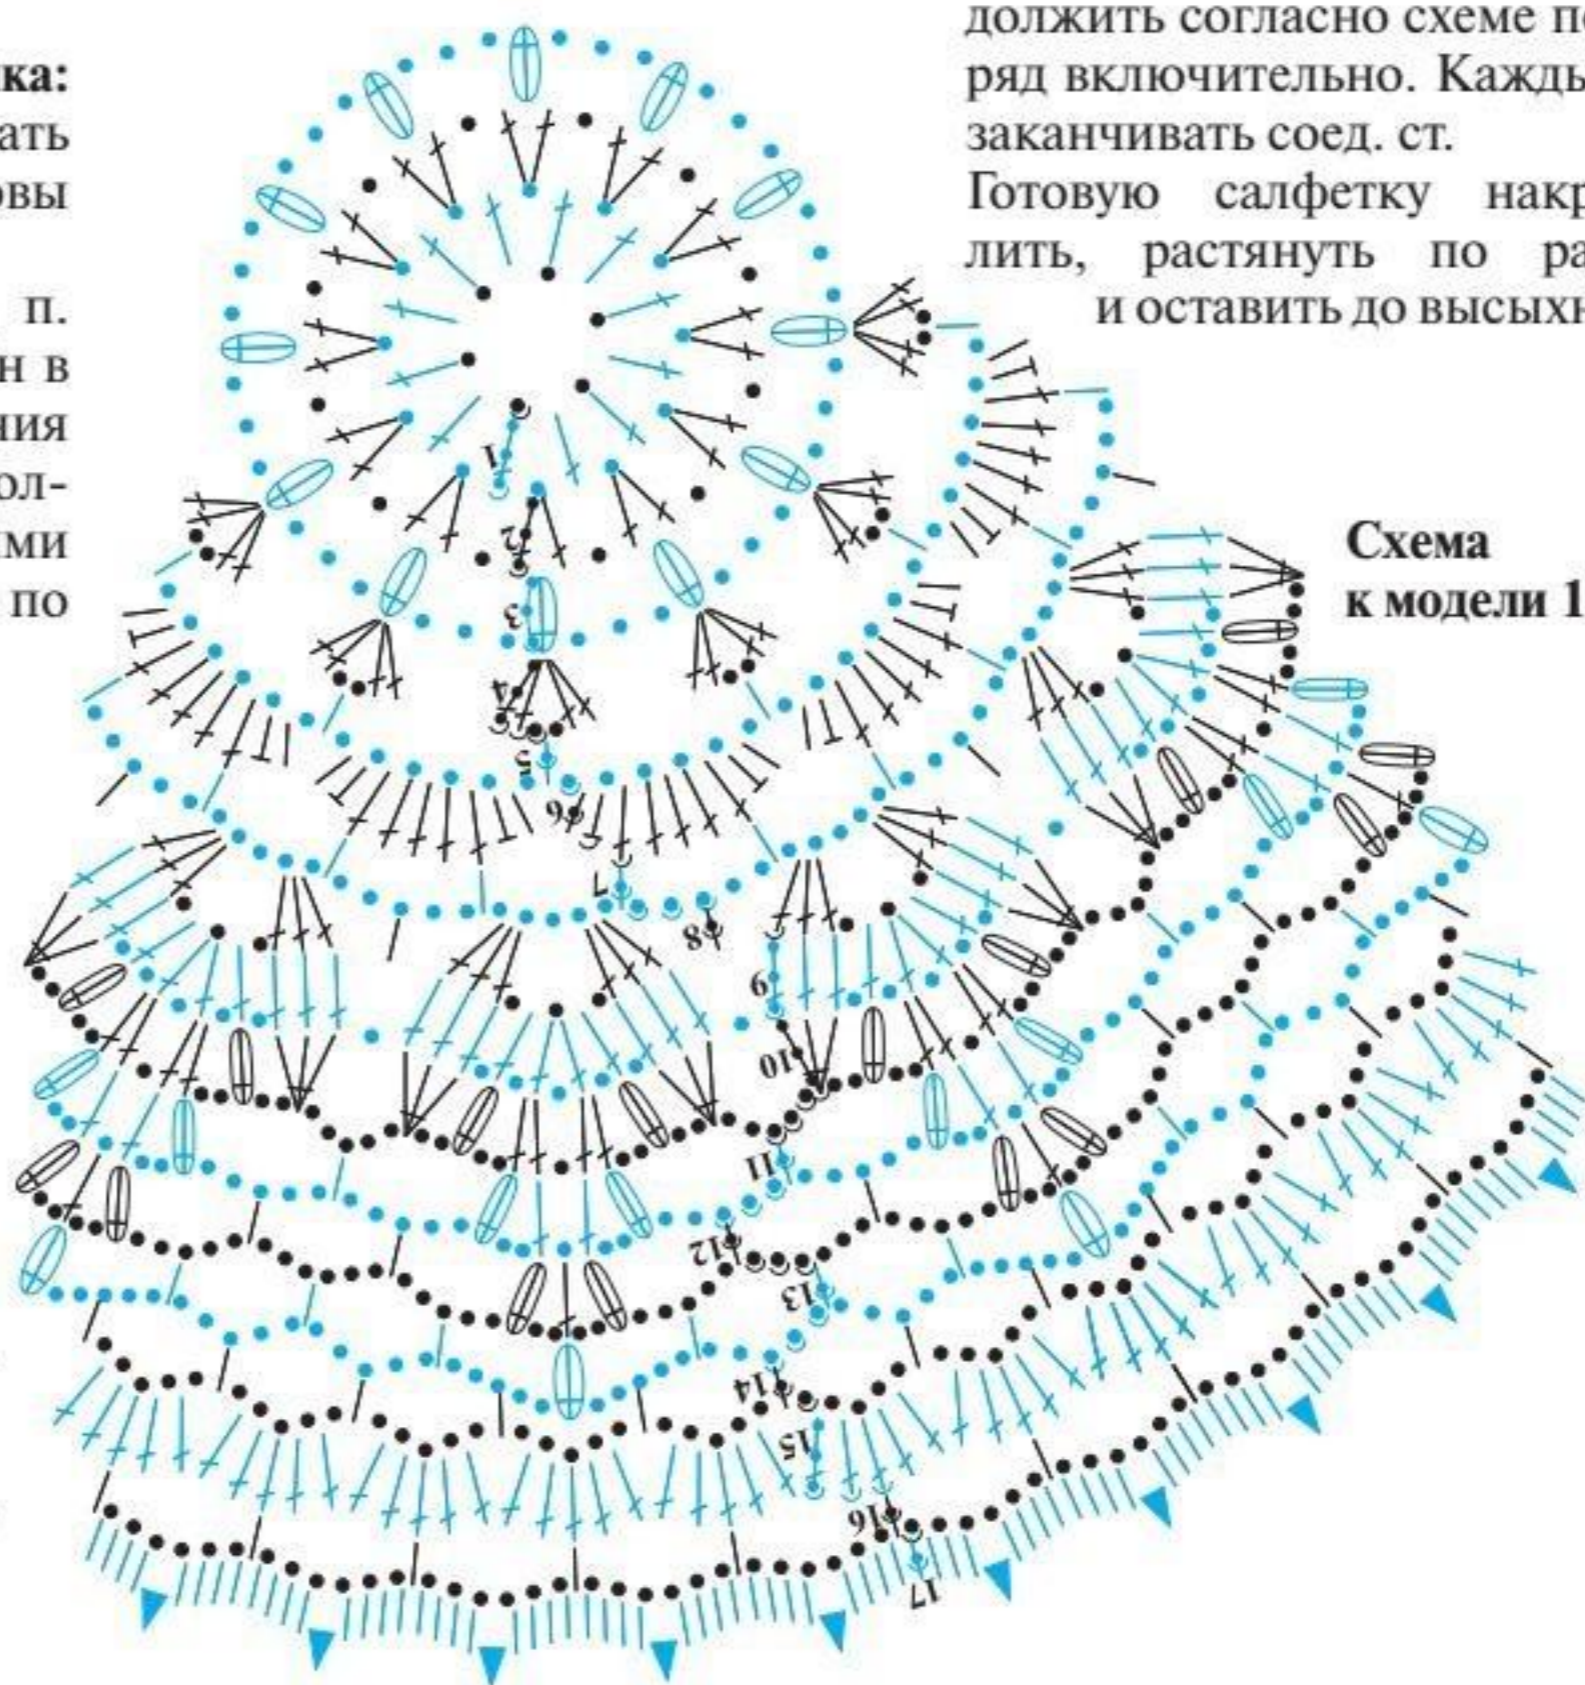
ка:
ать
овы

п.
н в
ния
ол-
ми
по

должить согласно схеме по
ряд включительно. Кажды
заканчивать соед. ст.
Готовую салфетку накр
лить, растянуть по ра
и оставить до высыхн

Схема
к модели 1

1
2
3
4
5
6
7
8
9
10
11
12
13
14
15
16
17